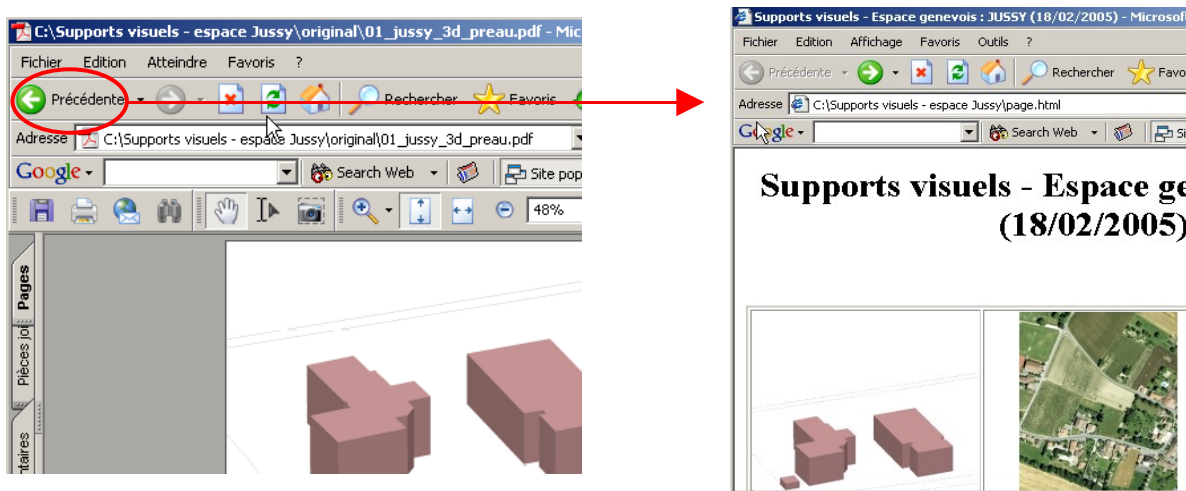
C:\Supports visuels - espace Jussy\original\01_jussy_3d_preau.pdf - Mic

Fichier Edition Atteindre Favoris ?

Précédente Rechercher Favoris

Adresse C:\Supports visuels - espace Jussy\original\01_jussy_3d_preau.pdf

Google Search Web Site pop

48%

Pages Pièces jo ntaires

Supports visuels - Espace genevois : JUSSY (18/02/2005) - Microsof

Fichier Edition Affichage Favoris Outils ?

Précédente Rechercher Favo

Adresse C:\Supports visuels - espace Jussy\page.html

Google Search Web Si

Supports visuels - Espace ge
(18/02/2005)